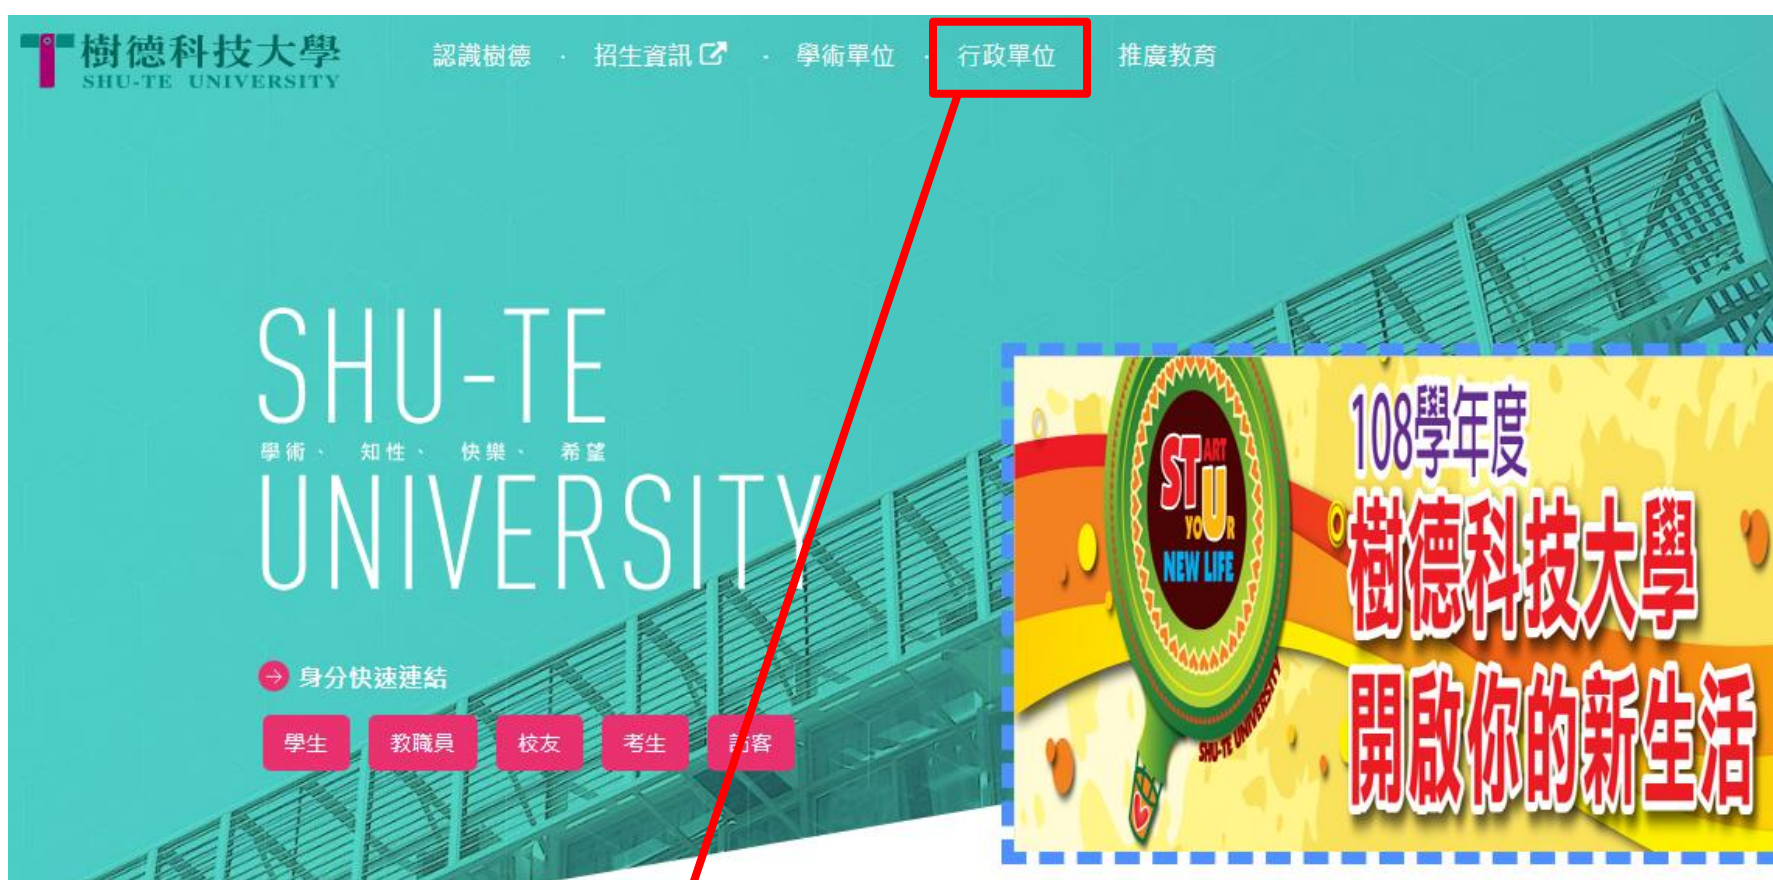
樹德科技大學
SHU-TE UNIVERSITY

認識樹德 · 招生資訊 · 學術單位 · 行政單位 · 推廣教育

SHU-TE
學術、 知性、 快樂、 希望
UNIVERSITY

身分快速連結

學生 教職員 校友 考生 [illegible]客

START YOUR NEW LIFE
SHU-TE UNIVERSITY

108學年度
樹德科技大學
開啟你的新生活